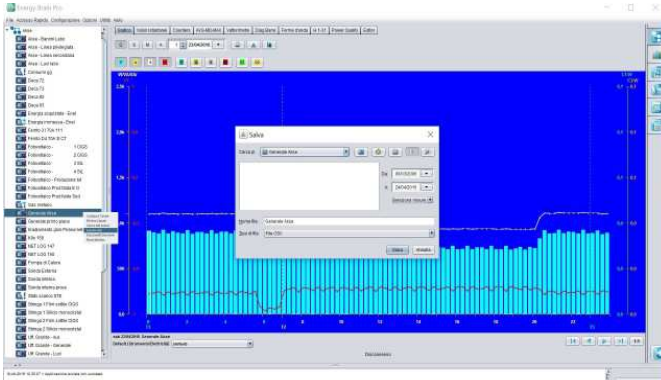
Energy Brain Pro

File Accesso Rapido Configurazione Opzioni Utilità Aiuto

Salva

Salva in: Generale Area

Da: 30/03/2016

A: 29/04/2016

Nome file: Generale Area

Tipo di file: File CSV

Salva

Annulla

Dati istantanei

Generale Area
Generale pre-prova
Alimentazione pre-Porta
Forno 1
Forno 2
Fotovoltaico
Fotovoltaico
Fotovoltaico
Fotovoltaico
Fotovoltaico - Produzione
Fotovoltaico Prod.Netta
Fotovoltaico Prod.Netta
Gen. Ventilaz.
Generale Area
Generale pre-prova
Kfor 159
NET LOG 147
NET LOG 148
Pompa di Calore
Sonda Esterna
Sonda interna
Stato Lavoro
Stampa

Documentazione

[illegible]